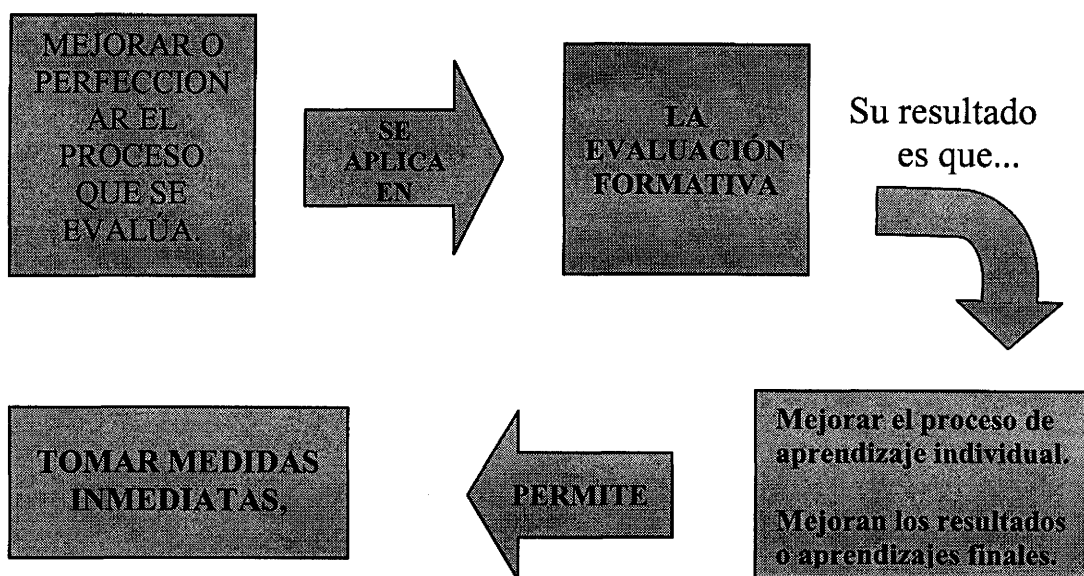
MEJORAR O PERFECCIONAR EL PROCESO QUE SE EVALUA.

SE APLICA EN

LA EVALUACIÓN FORMATIVA

Su resultado es que...

Mejorar el proceso de aprendizaje individual.

Mejoran los resultados o aprendizajes finales.

PERMITE

TOMAR MEDIDAS INMEDIATAS.